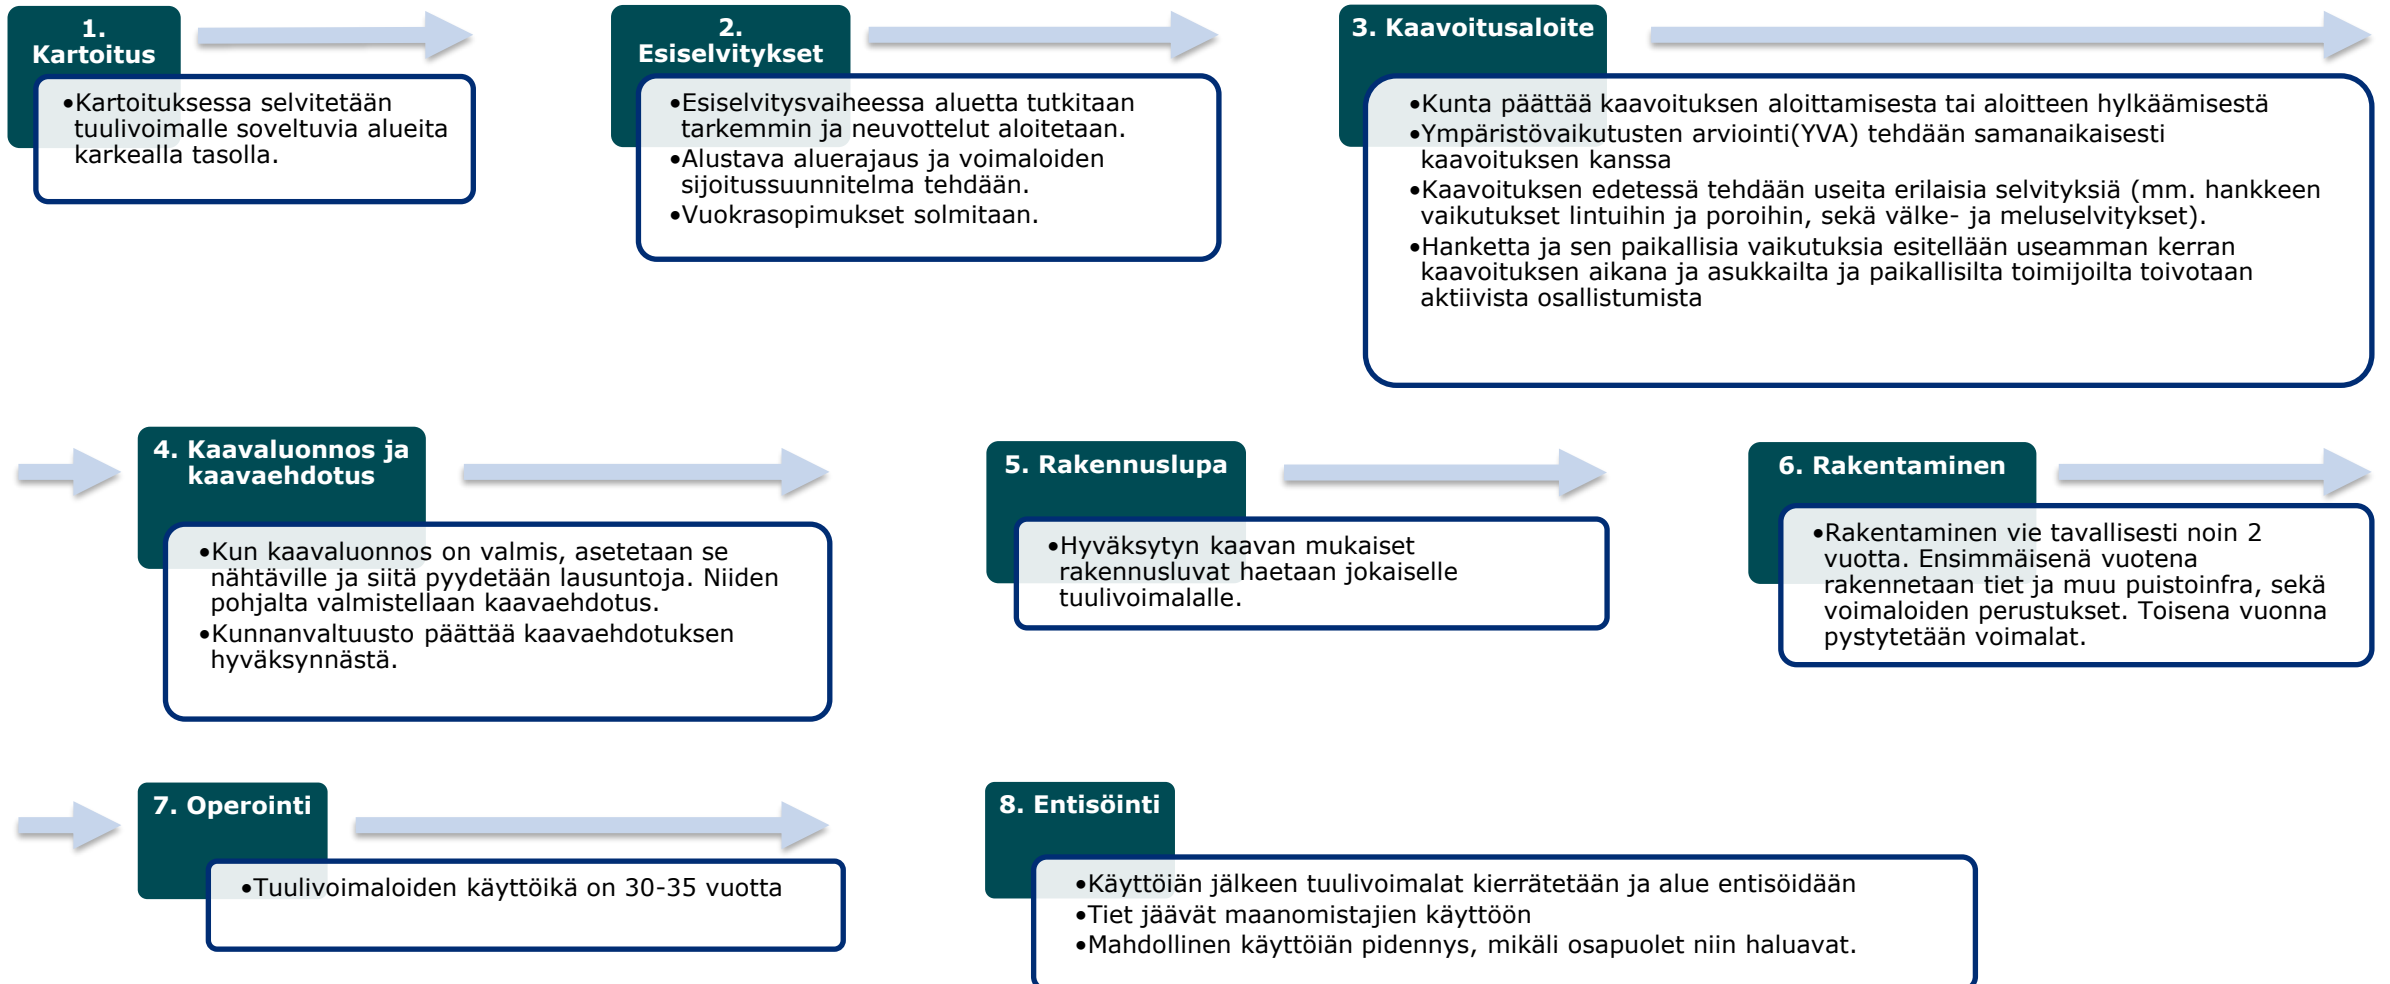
1. Kartoitus

•Kartoituksessa selvitetään tuulivoimalle soveltuvia alueita karkealla tasolla.

2. Esiselvitykset

•Esiselvitysvaiheessa aluetta tutkitaan tarkemmin ja neuvottelut aloitetaan.
•Alustava aluerajaus ja voimaloiden sijoitussuunnitelma tehdään.
•Vuokrasopimukset solmitaan.

3. Kaavoitusaloite

•Kunta päättää kaavoituksen aloittamisesta tai aloitteen hylkäämisestä
•Ympäristövaikutusten arviointi(YVA) tehdään samanaikaisesti kaavoituksen kanssa
•Kaavoituksen edetessä tehdään useita erilaisia selvityksiä (mm. hankkeen vaikutukset lintuihin ja poroihin, sekä välke- ja meluselvitykset).
•Hanketta ja sen paikallisia vaikutuksia esitellään useamman kerran kaavoituksen aikana ja asukkailta ja paikallisilta toimijoilta toivotaan aktiivista osallistumista

4. Kaavaluonnos ja kaavaehdotus

•Kun kaavaluonnos on valmis, asetetaan se nähtäville ja siitä pyydetään lausuntoja. Niiden pohjalta valmistellaan kaavaehdotus.
•Kunnanvaltuusto päättää kaavaehdotuksen hyväksynnästä.

5. Rakennuslupa

•Hyväksytyn kaavan mukaiset rakennusluvat haetaan jokaiselle tuulivoimalalle.

6. Rakentaminen

•Rakentaminen vie tavallisesti noin 2 vuotta. Ensimmäisenä vuotena rakennetaan tiet ja muu puistoinfra, sekä voimaloiden perustukset. Toisena vuonna pystytetään voimalat.

7. Operointi

•Tuulivoimaloiden käyttöikä on 30-35 vuotta

8. Entisöinti

•Käyttöiän jälkeen tuulivoimalat kierrätetään ja alue entisöidään
•Tiet jäävät maanomistajien käyttöön
•Mahdollinen käyttöiän pidennys, mikäli osapuolet niin haluavat.